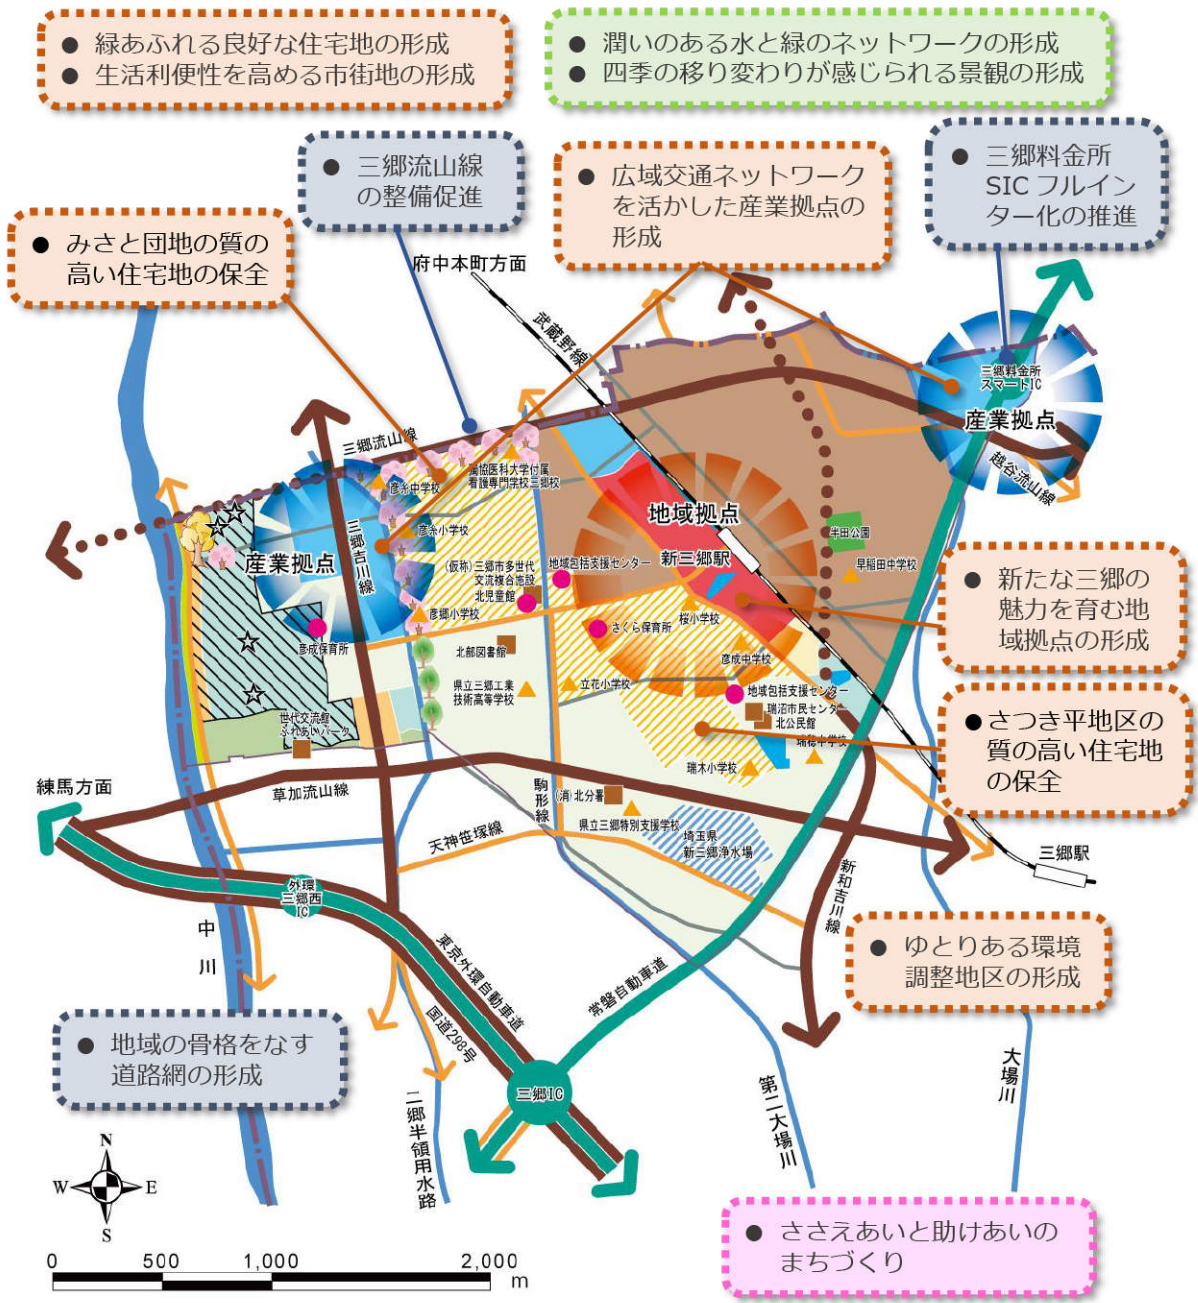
● 緑あふれる良好な住宅地の形成
● 生活利便性を高める市街地の形成

● 潤いのある水と緑のネットワークの形成
● 四季の移り変わりが感じられる景観の形成

● 三郷流山線の整備促進

● 広域交通ネットワークを活かした産業拠点の形成

● 三郷料金所SIC フルインター化の推進

● みさと団地の質の高い住宅地の保全

府中本町方面

武蔵野線

三郷料金所スマートIC

産業拠点

越谷流山線

三郷流山線

彦沢中学校

埼玉医科大学付属看護専門学校三郷校

地域拠点

彦糸小学校

半田公園

三郷吉川線

産業拠点

(仮称)三郷市多世代交流複合施設

北児童館

地域包括支援センター

新三郷駅

早稲田中学校

● 新たな三郷の魅力を育む地域拠点の形成

彦郷小学校

さくら保育所

桜小学校

彦成保育所

北部図書館

彦成中学校

県立三郷工業技術高等学校

立花小学校

地域包括支援センター

瑞沼市民センター

北公民館

● さつき平地区の質の高い住宅地の保全

世代交流館ふれあいパーク

瑞穂中学校

瑞木小学校

練馬方面

草加流山線

駒形線

(消)北分署

県立三郷特別支援学校

埼玉県新三郷浄水場

天神笹塚線

三郷駅

外環三郷西IC

新和吉川線

中川

東京外環自動車道

● ゆとりある環境調整地区の形成

常磐自動車道

国道298号

● 地域の骨格をなす道路網の形成

三郷IC

第二大場川

大場川

二郷半領用水路

N
W E
S

0 500 1,000 2,000 m

● ささえあいと助けあいのまちづくり